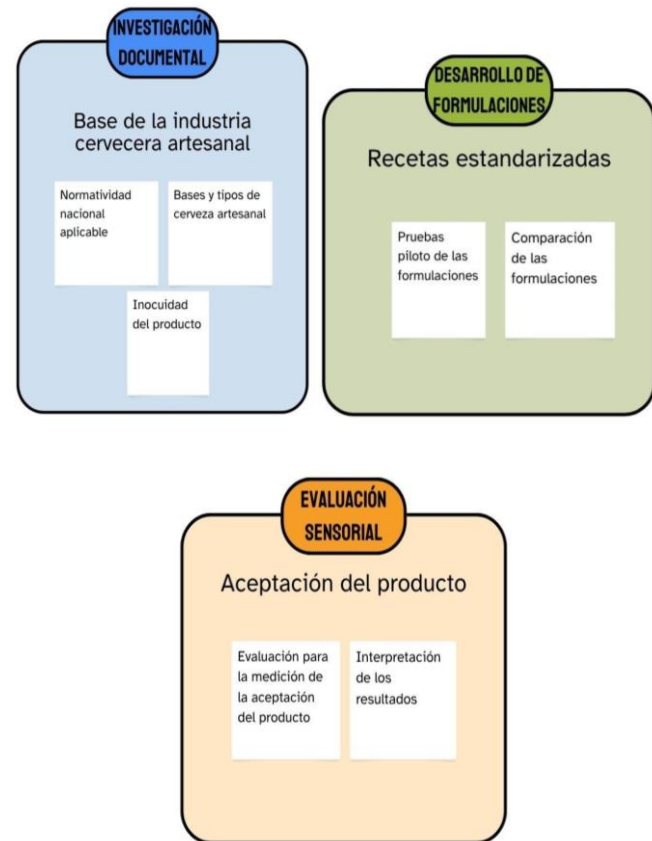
INVESTIGACIÓN DOCUMENTAL

Base de la industria cervecera artesanal

Normatividad nacional aplicable

Bases y tipos de cerveza artesanal

Inocuidad del producto

DESARROLLO DE FORMULACIONES

Recetas estandarizadas

Pruebas piloto de las formulaciones

Comparación de las formulaciones

EVALUACIÓN SENSORIAL

Aceptación del producto

Evaluación para la medición de la aceptación del producto

Interpretación de los resultados